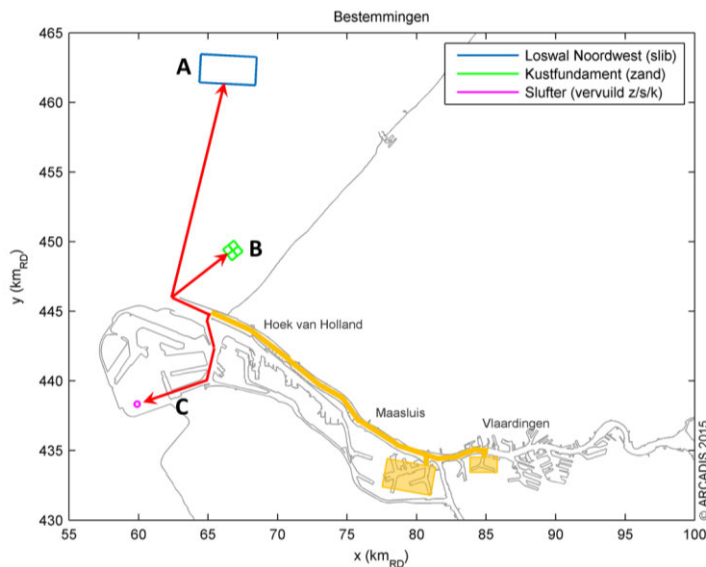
Bestemmingen

Loswal Noordwest (slib)
Kustfundament (zand)
Slufter (vervuild z/s/k)

A
B
C

Hoek van Holland
Maasluis
Vlaardingen

465
460
455
450
445
440
435
430

y (km$_{RD}$)

55 60 65 70 75 80 85 90 95 100

x (km$_{RD}$)

© ARCADIS 2015